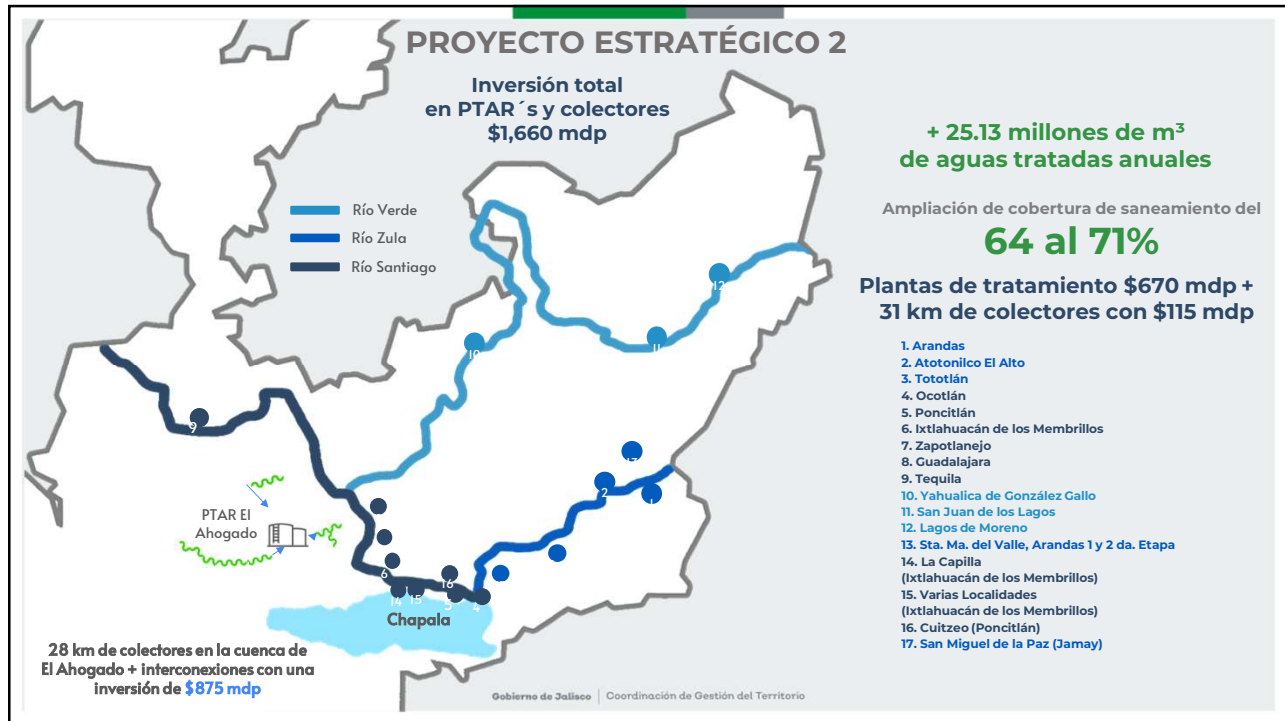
PROYECTO ESTRATÉGICO 2

Inversión total en PTAR´s y colectores $1,660 mdp

Río Verde
Río Zula
Río Santiago

+ 25.13 millones de m³ de aguas tratadas anuales

Ampliación de cobertura de saneamiento del

64 al 71%

Plantas de tratamiento $670 mdp + 31 km de colectores con $115 mdp

1. Arandas
2. Atotonilco El Alto
3. Tototlán
4. Ocotlán
5. Poncitlán
6. Ixtlahuacán de los Membrillos
7. Zapotlanejo
8. Guadalajara
9. Tequila
10. Yahualica de González Gallo
11. San Juan de los Lagos
12. Lagos de Moreno
13. Sta. Ma. del Valle, Arandas 1 y 2 da. Etapa
14. La Capilla (Ixtlahuacán de los Membrillos)
15. Varias Localidades (Ixtlahuacán de los Membrillos)
16. Cuitzeo (Poncitlán)
17. San Miguel de la Paz (Jamay)

12
11
10
9
2
1
6
14
15
16
5
4

PTAR El Ahogado

Chapala

28 km de colectores en la cuenca de El Ahogado + interconexiones con una inversión de $875 mdp

Gobierno de Jalisco | Coordinación de Gestión del Territorio